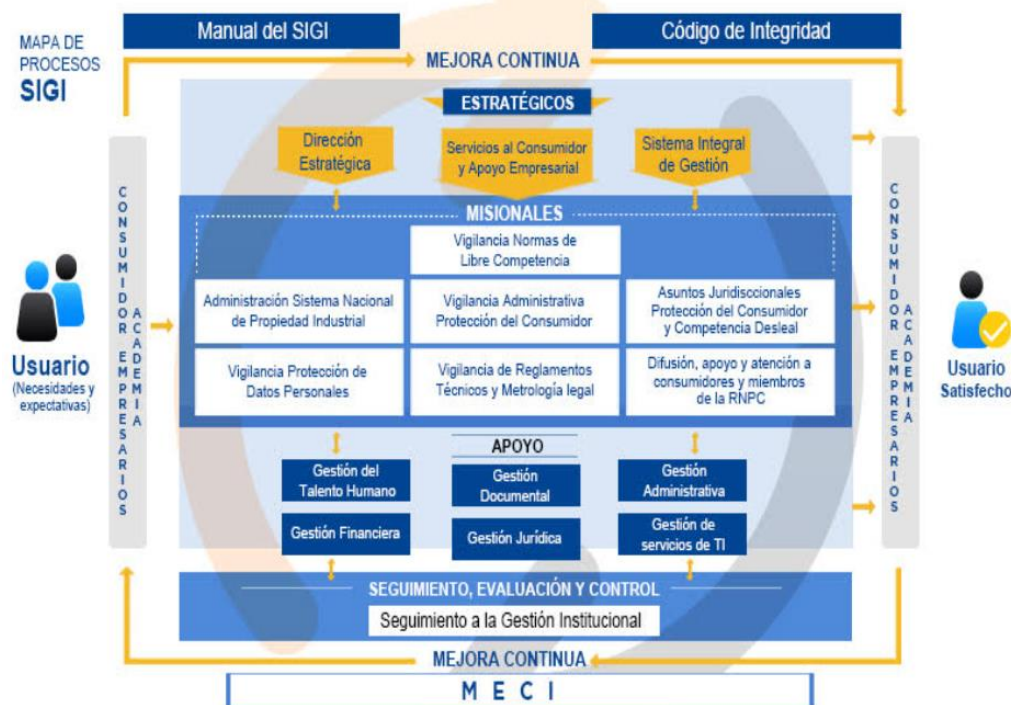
MAPA DE PROCESOS
SIGI

Manual del SIGI

Código de Integridad

MEJORA CONTINUA

ESTRATÉGICOS

Dirección Estratégica

Servicios al Consumidor y Apoyo Empresarial

Sistema Integral de Gestión

CONSUMIDOR EMPRESARIOS ACADEMIA

Usuario
(Necesidades y expectativas)

MISIONALES

Vigilancia Normas de Libre Competencia

Administración Sistema Nacional de Propiedad Industrial

Vigilancia Administrativa Protección del Consumidor

Asuntos Jurisdiccionales Protección del Consumidor y Competencia Desleal

Vigilancia Protección de Datos Personales

Vigilancia de Reglamentos Técnicos y Metrología legal

Difusión, apoyo y atención a consumidores y miembros de la RNPC

CONSUMIDOR EMPRESARIOS ACADEMIA

Usuario
Satisfecho

APOYO

Gestión del Talento Humano

Gestión Documental

Gestión Administrativa

Gestión Financiera

Gestión Jurídica

Gestión de servicios de TI

SEGUIMIENTO, EVALUACIÓN Y CONTROL

Seguimiento a la Gestión Institucional

MEJORA CONTINUA

M E C I